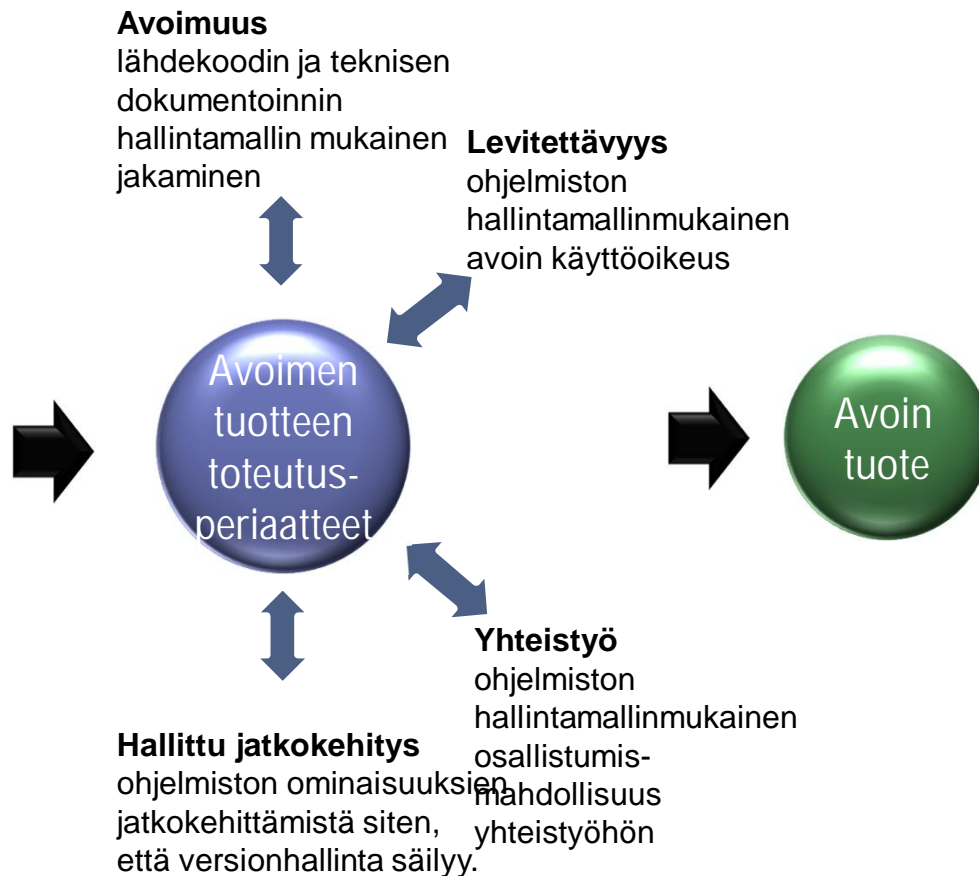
**Avoimuus**
lähdekoodin ja teknisen dokumentoinnin hallintamallin mukainen jakaminen

**Levitettävyys**
ohjelmiston hallintamallinmukainen avoin käyttöoikeus

Avoimen tuotteen toteutus-periaatteet

Avoin tuote

**Yhteistyö**
ohjelmiston hallintamallinmukainen osallistumis-mahdollisuus yhteistyöhön

**Hallittu jatkokehitys**
ohjelmiston ominaisuuksien jatkokehittämistä siten, että versionhallinta säilyy.